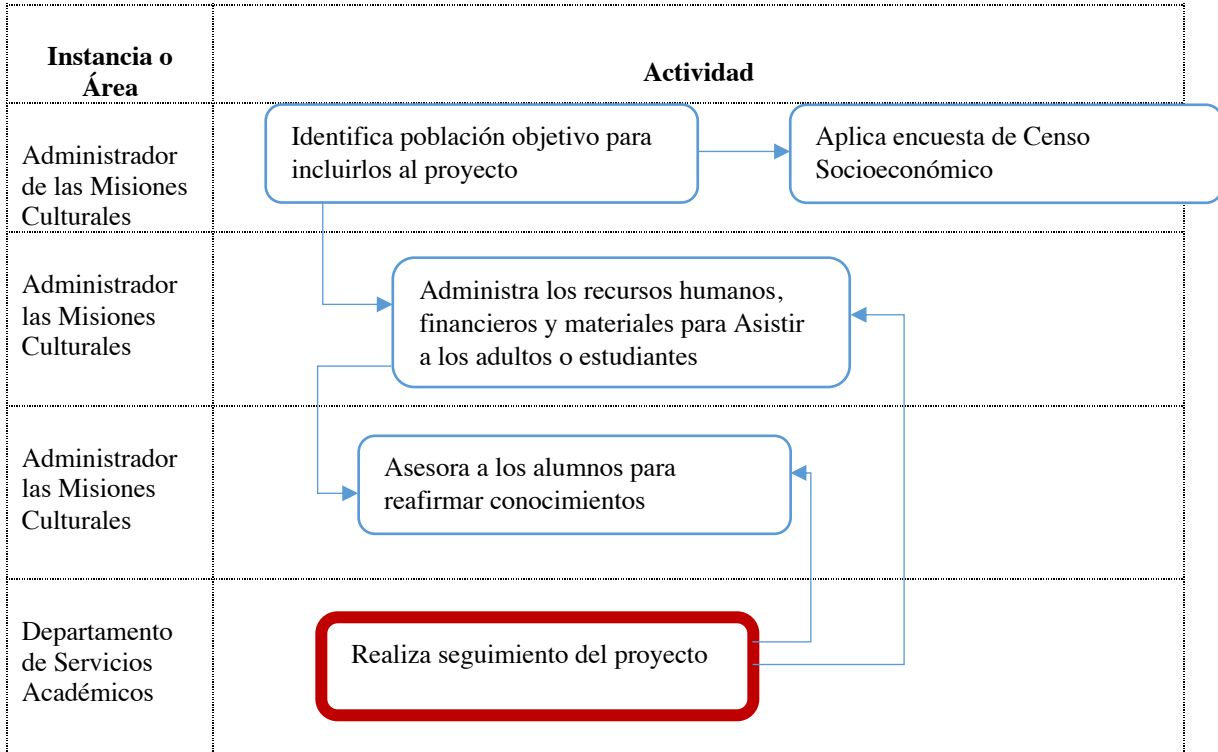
| Instancia o Área | Actividad |
|---|---|
| Administrador de las Misiones Culturales | Identifica población objetivo para incluirlos al proyecto — Aplica encuesta de Censo Socioeconómico |
| Administrador las Misiones Culturales | Administra los recursos humanos, financieros y materiales para Asistir a los adultos o estudiantes |
| Administrador las Misiones Culturales | Asesora a los alumnos para reafirmar conocimientos |
| Departamento de Servicios Académicos | Realiza seguimiento del proyecto |